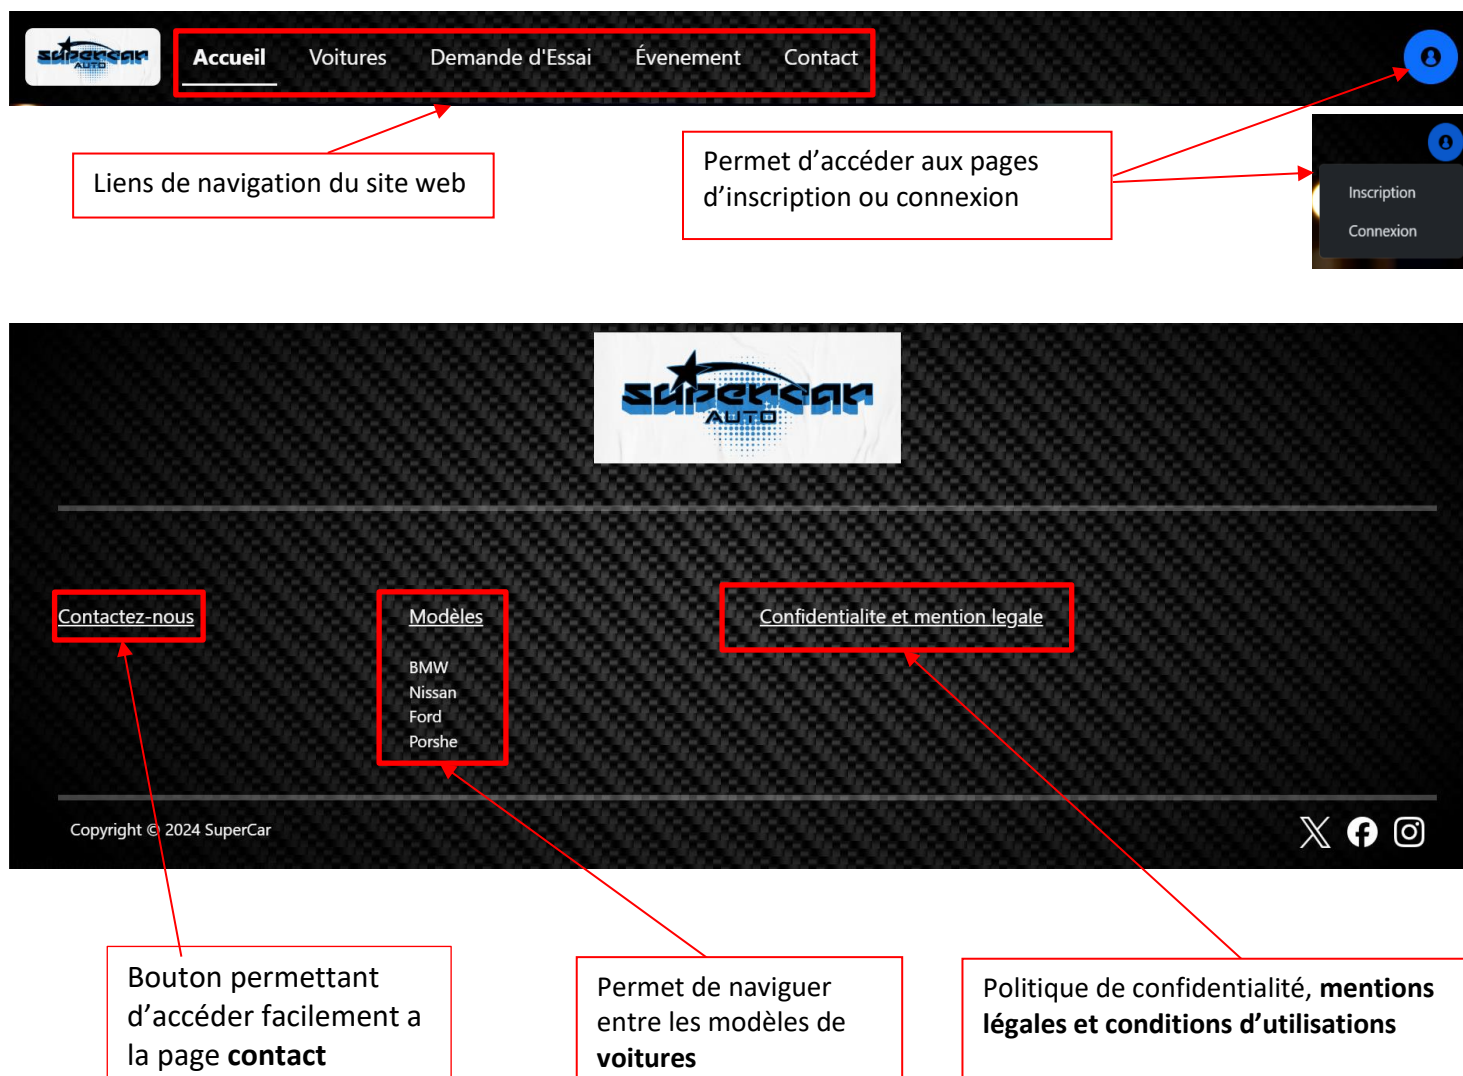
supercar AUTO

Accueil Voitures Demande d'Essai Évenement Contact

Liens de navigation du site web

Permet d'accéder aux pages d'inscription ou connexion

Inscription

Connexion

supercar AUTO

Contactez-nous

Modèles

BMW
Nissan
Ford
Porshe

Confidentialite et mention legale

Copyright © 2024 SuperCar

Bouton permettant d'accéder facilement a la page **contact**

Permet de naviguer entre les modèles de **voitures**

Politique de confidentialité, **mentions légales et conditions d'utilisations**